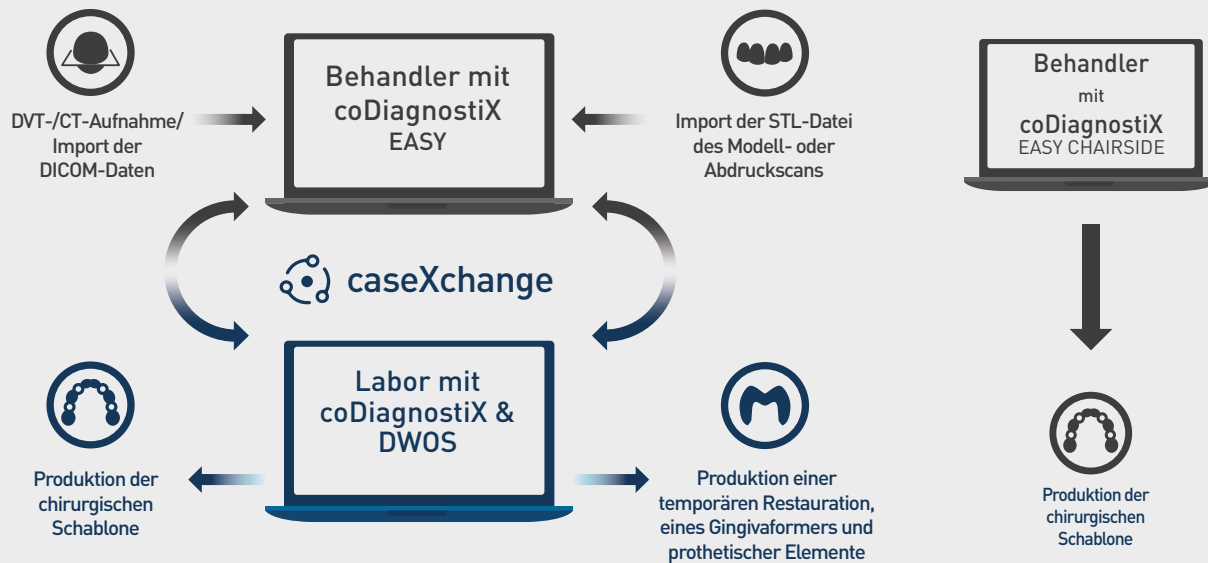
DVT-/CT-Aufnahme/ Import der DICOM-Daten

Behandler mit coDiagnostiX EASY

Import der STL-Datei des Modell- oder Abdruckscans

Behandler mit coDiagnostiX EASY CHAIRSIDE

caseXchange

Labor mit coDiagnostiX & DWOS

Produktion der chirurgischen Schablone

Produktion einer temporären Restauration, eines Gingivaformers und prothetischer Elemente

Produktion der chirurgischen Schablone